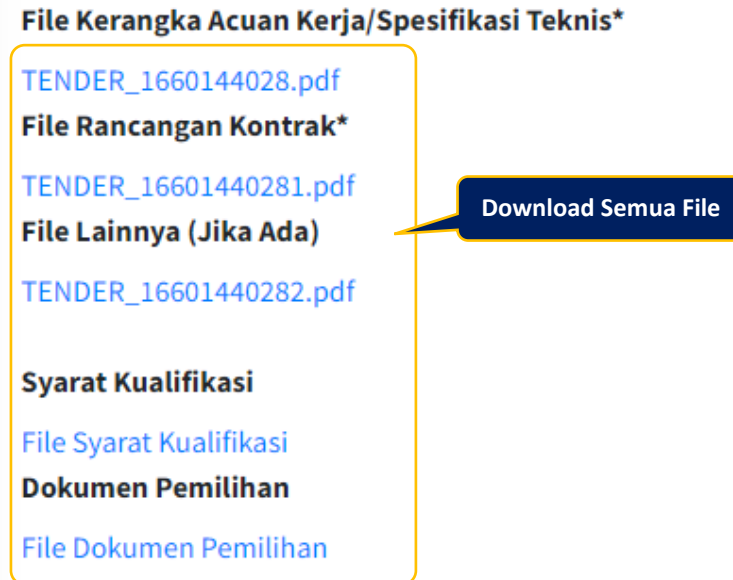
File Kerangka Acuan Kerja/Spesifikasi Teknis*

TENDER_1660144028.pdf

File Rancangan Kontrak*

TENDER_16601440281.pdf

File Lainnya (Jika Ada)

TENDER_16601440282.pdf

Syarat Kualifikasi

File Syarat Kualifikasi

Dokumen Pemilihan

File Dokumen Pemilihan

Download Semua File